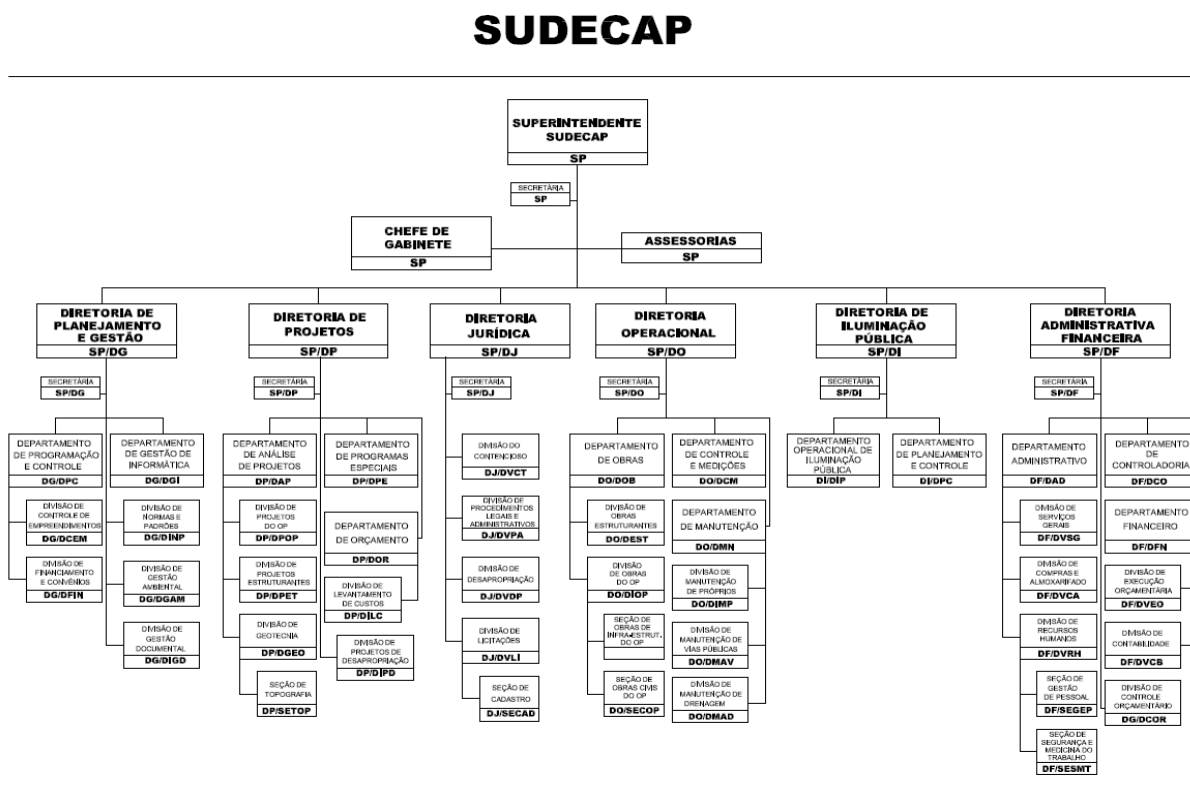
SUDECAP

SUPERINTENDENTE SUDECAP
SP

SECRETÁRIA
SP

CHEFE DE GABINETE
SP

ASSESSORIAS
SP

DIRETORIA DE PLANEJAMENTO E GESTÃO
SP/DG

SECRETÁRIA
SP/DG

DEPARTAMENTO DE PROGRAMAÇÃO E CONTROLE
DG/DPC

DIVISÃO DE CONTROLE DE EMPREENDIMENTOS
DG/DCEM

DIVISÃO DE FINANCIAMENTO E CONVÊNIOS
DG/DFIN

DEPARTAMENTO DE GESTÃO DE INFORMÁTICA
DG/DGI

DIVISÃO DE NORMAS E PADRÕES
DG/DINP

DIVISÃO DE GESTÃO AMBIENTAL
DG/DGAM

DIVISÃO DE GESTÃO DOCUMENTAL
DG/DIGD

DIRETORIA DE PROJETOS
SP/DP

SECRETÁRIA
SP/DP

DEPARTAMENTO DE ANÁLISE DE PROJETOS
DP/DAP

DIVISÃO DE PROJETOS DO OP
DP/DPOP

DIVISÃO DE PROJETOS ESTRUTURANTES
DP/DPET

DIVISÃO DE GEOTECNIA
DP/DGEO

SEÇÃO DE TOPOGRAFIA
DP/SETOP

DEPARTAMENTO DE PROGRAMAS ESPECIAIS
DP/DPE

DEPARTAMENTO DE ORÇAMENTO
DP/DOR

DIVISÃO DE LEVANTAMENTO DE CUSTOS
DP/DILC

DIVISÃO DE PROJETOS DE DESAPROPRIAÇÃO
DP/DIPD

DIRETORIA JURÍDICA
SP/DJ

SECRETÁRIA
SP/DJ

DIVISÃO DO CONTENCIOSO
DJ/DVCT

DIVISÃO DE PROCEDIMENTOS LEGAIS E ADMINISTRATIVOS
DJ/DVPA

DIVISÃO DE DESAPROPRIAÇÃO
DJ/DVDP

DIVISÃO DE LICITAÇÕES
DJ/DVLI

SEÇÃO DE CADASTRO
DJ/SECAD

DIRETORIA OPERACIONAL
SP/DO

SECRETÁRIA
SP/DO

DEPARTAMENTO DE OBRAS
DO/DOB

DIVISÃO DE OBRAS ESTRUTURANTES
DO/DEST

DIVISÃO DE OBRAS DO OP
DO/DIOP

SEÇÃO DE OBRAS DE INFRA-ESTRUT. DO OP
DO/SEIOP

SEÇÃO DE OBRAS CIVIS DO OP
DO/SECOP

DEPARTAMENTO DE CONTROLE E MEDIÇÕES
DO/DCM

DEPARTAMENTO DE MANUTENÇÃO
DO/DMN

DIVISÃO DE MANUTENÇÃO DE PRÓPRIOS
DO/DIMP

DIVISÃO DE MANUTENÇÃO DE VIAS PÚBLICAS
DO/DMAV

DIVISÃO DE MANUTENÇÃO DE DRENAGEM
DO/DMAD

DIRETORIA DE ILUMINAÇÃO PÚBLICA
SP/DI

SECRETÁRIA
SP/DI

DEPARTAMENTO OPERACIONAL DE ILUMINAÇÃO PÚBLICA
DI/DIP

DEPARTAMENTO DE PLANEJAMENTO E CONTROLE
DI/DPC

DIRETORIA ADMINISTRATIVA FINANCEIRA
SP/DF

SECRETÁRIA
SP/DF

DEPARTAMENTO ADMINISTRATIVO
DF/DAD

DIVISÃO DE SERVIÇOS GERAIS
DF/DVSG

DIVISÃO DE COMPRAS E ALMOXARIFADO
DF/DVCA

DIVISÃO DE RECURSOS HUMANOS
DF/DVRH

SEÇÃO DE GESTÃO DE PESSOAL
DF/SEGEP

SEÇÃO DE SEGURANÇA E MEDICINA DO TRABALHO
DF/SESMT

DEPARTAMENTO DE CONTROLADORIA
DF/DCO

DEPARTAMENTO FINANCEIRO
DF/DFN

DIVISÃO DE EXECUÇÃO ORÇAMENTÁRIA
DF/DVEO

DIVISÃO DE CONTABILIDADE
DF/DVCB

DIVISÃO DE CONTROLE ORÇAMENTÁRIO
DG/DCOR